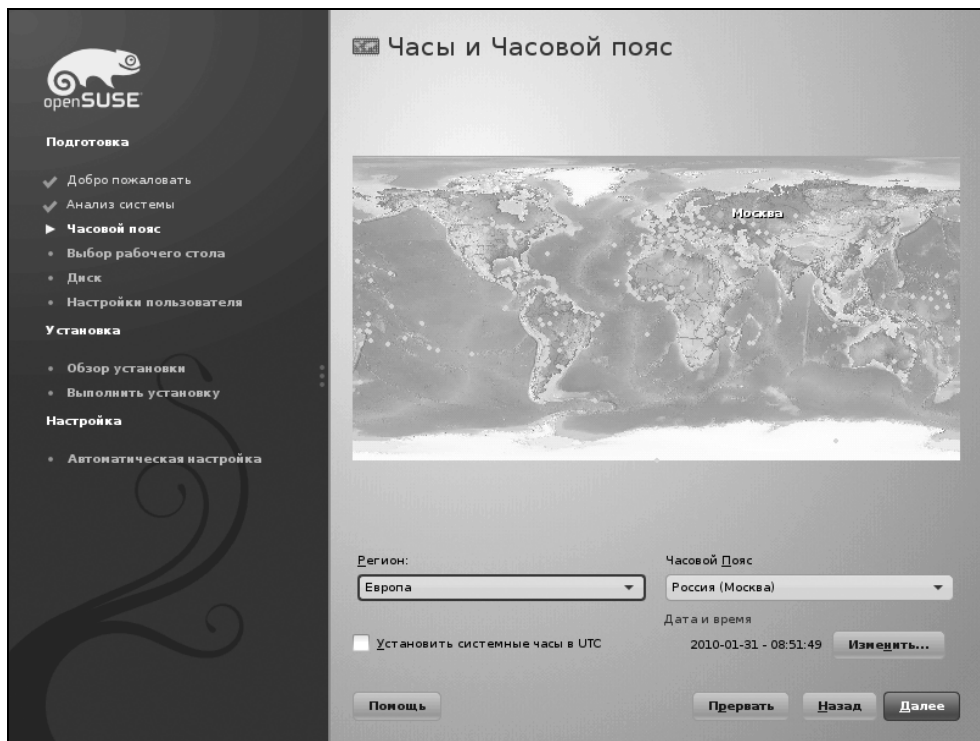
openSUSE

Подготовка

Добро пожаловать
Анализ системы
Часовой пояс
Выбор рабочего стола
Диск
Настройки пользователя

Установка

Обзор установки
Выполнить установку

Настройка

Автоматическая настройка

Часы и Часовой пояс

Москва

Регион:
Европа

Часовой Пояс
Россия (Москва)

Дата и время

Установить системные часы в UTC

2010-01-31 - 08:51:49

Изменить...

Помощь

Прервать

Назад

Далее